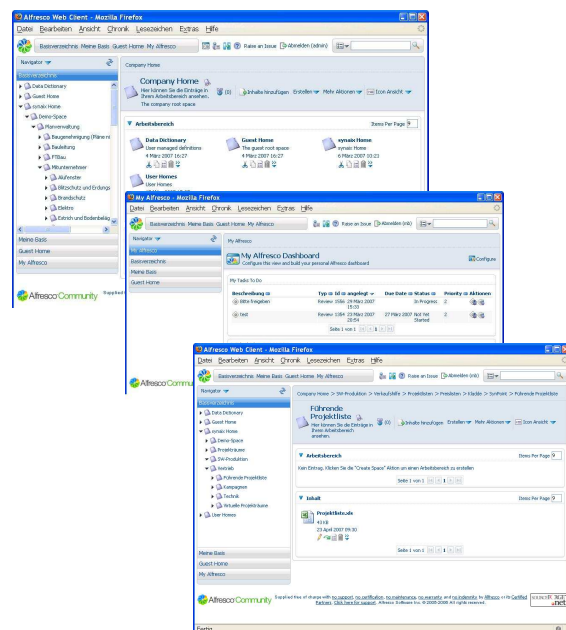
Alfresco Web Client - Mozilla Firefox
Datei Bearbeiten Ansicht Chronik Lesezeichen Extras Hilfe
Basisverzeichnis Meine Basis Guest Home My Alfresco
Raise an Issue Abmelden (admin)
Navigator
Basisverzeichnis
Data Dictionary
Guest Home
synaix Home
Deine-Space
Planverwaltung
Baugenehmigung (Pläne m
Bauleitung
FTBau
Mitunternehmer
Alufenster
Blitzschutz und Erdungs
Brandschutz
Elektro
Estrich und Bodenbelag
Meine Basis
Guest Home
My Alfresco
Alfresco Community
Company Home
Company Home
Hier können Sie die Einträge in Ihrem Arbeitsbereich ansehen.
The company root space
(0) Inhalte hinzufügen Erstellen Mehr Aktionen Icon Ansicht
Arbeitsbereich
Items Per Page 9
Data Dictionary
User managed definitions
4 März 2007 16:27
Guest Home
The guest root space
4 März 2007 16:27
synaix Home
synaix Home
6 März 2007 10:23
User Homes
User Homes

My Alfresco - Mozilla Firefox
Datei Bearbeiten Ansicht Chronik Lesezeichen Extras Hilfe
Basisverzeichnis Meine Basis Guest Home My Alfresco
Raise an Issue Abmelden (nb)
Navigator
My Alfresco
Basisverzeichnis
Meine Basis
Guest Home
My Alfresco Dashboard
Configure this view and build your personal Alfresco dashboard
Configure
My Todo To Do
| Beschreibung | Typ | Id | angelegt | Due Date | Status | Priority | Aktionen |
|---|---|---|---|---|---|---|---|
| Bitte freigeben | Review | 3586 | 29 März 2007 15:33 | | In Progress | 2 | |
| test | Review | 1364 | 23 März 2007 20:54 | 27 März 2007 | Not Yet Started | 2 | |
Seite 1 von 1
Alfresco Commu

Alfresco Web Client - Mozilla Firefox
Datei Bearbeiten Ansicht Chronik Lesezeichen Extras Hilfe
Basisverzeichnis Meine Basis Guest Home My Alfresco
Raise an Issue Abmelden (admin)
Navigator
Basisverzeichnis
Data Dictionary
Guest Home
synaix Home
Deine-Space
Projektraeume
SW-Produktion
Vertrieb
Führende Projektliste
Kampagnen
Technik
Virtuelle Projekträume
User Homes
Meine Basis
Guest Home
My Alfresco
Company Home > SW-Produktion > Verkaufshilfe > Projektideen > Preislisten > Kladde > Synfront > Führende Projektliste
Führende Projektliste
Hier können Sie die Einträge in Ihrem Arbeitsbereich ansehen.
(0) Inhalte hinzufügen Erstellen Mehr Aktionen Icon Ansicht
Arbeitsbereich
Items Per Page 9
Kein Eintrag. Klicken Sie "Create Space" Aktion um einen Arbeitsbereich zu erstellen
Seite 1 von 1
Inhalt
Items Per Page 9
Projektliste.xls
41 KB
23 April 2007 09:30
Seite 1 von 1
Alfresco Community
Supplied free of charge with no support, no certification, no maintenance, no warranty and no indemnity by Alfresco or its Certified Partners. Click here for support. Alfresco Software Inc. © 2005-2008 All rights reserved.
source forge .net
Fertig